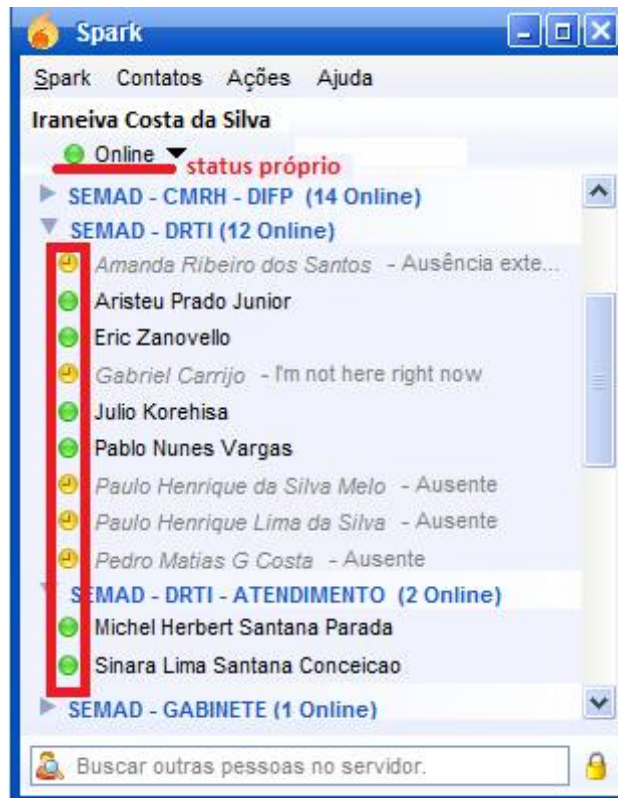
Spark

Spark Contatos Ações Ajuda

Iraneiva Costa da Silva

Online status próprio

SEMAD - CMRH - DIFP (14 Online)

SEMAD - DRTI (12 Online)

Amanda Ribeiro dos Santos - Ausência exte...

Aristeu Prado Junior

Eric Zanovello

Gabriel Carrijo - I'm not here right now

Julio Korehisa

Pablo Nunes Vargas

Paulo Henrique da Silva Melo - Ausente

Paulo Henrique Lima da Silva - Ausente

Pedro Matias G Costa - Ausente

SEMAD - DRTI - ATENDIMENTO (2 Online)

Michel Herbert Santana Parada

Sinara Lima Santana Conceicao

SEMAD - GABINETE (1 Online)

Buscar outras pessoas no servidor.